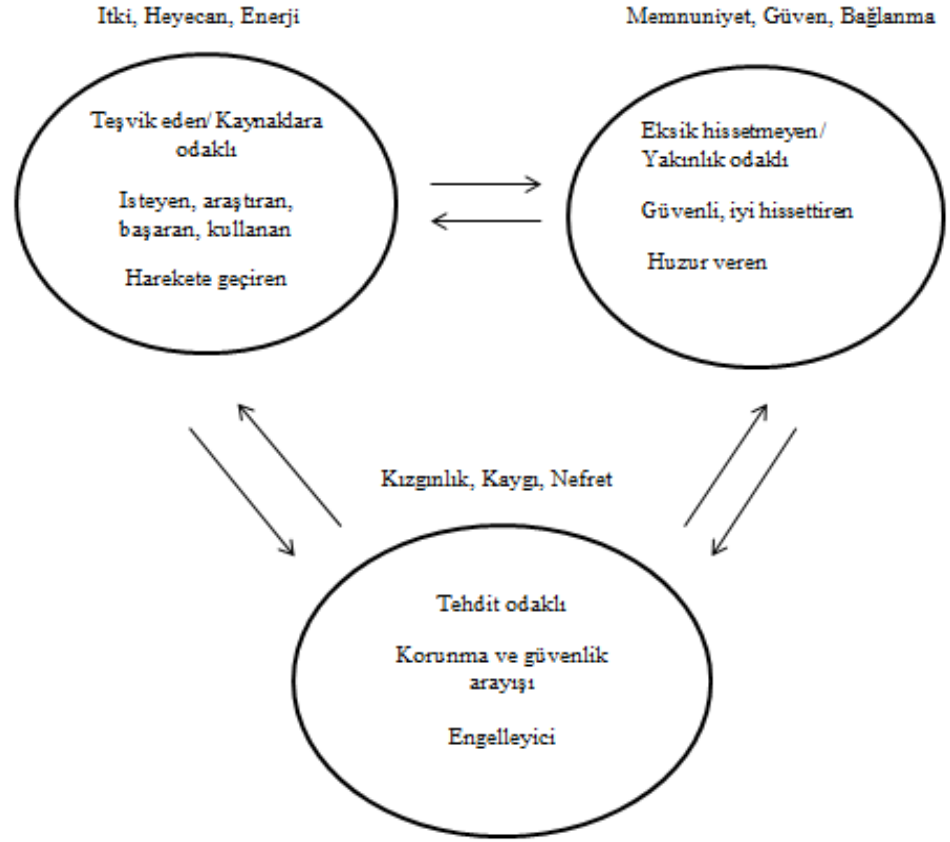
Itki, Heyecan, Enerji

Teşvik eden/ Kaynaklara odaklı

Isteyen, araştıran, başaran, kullanan

Harekete geçiren

Memnuniyet, Güven, Bağlanma

Eksik hissetmeyen/ Yakınlık odaklı

Güvenli, iyi hissettiren

Huzur veren

Kızgınlık, Kaygı, Nefret

Tehdit odaklı

Korunma ve güvenlik arayışı

Engelleyici